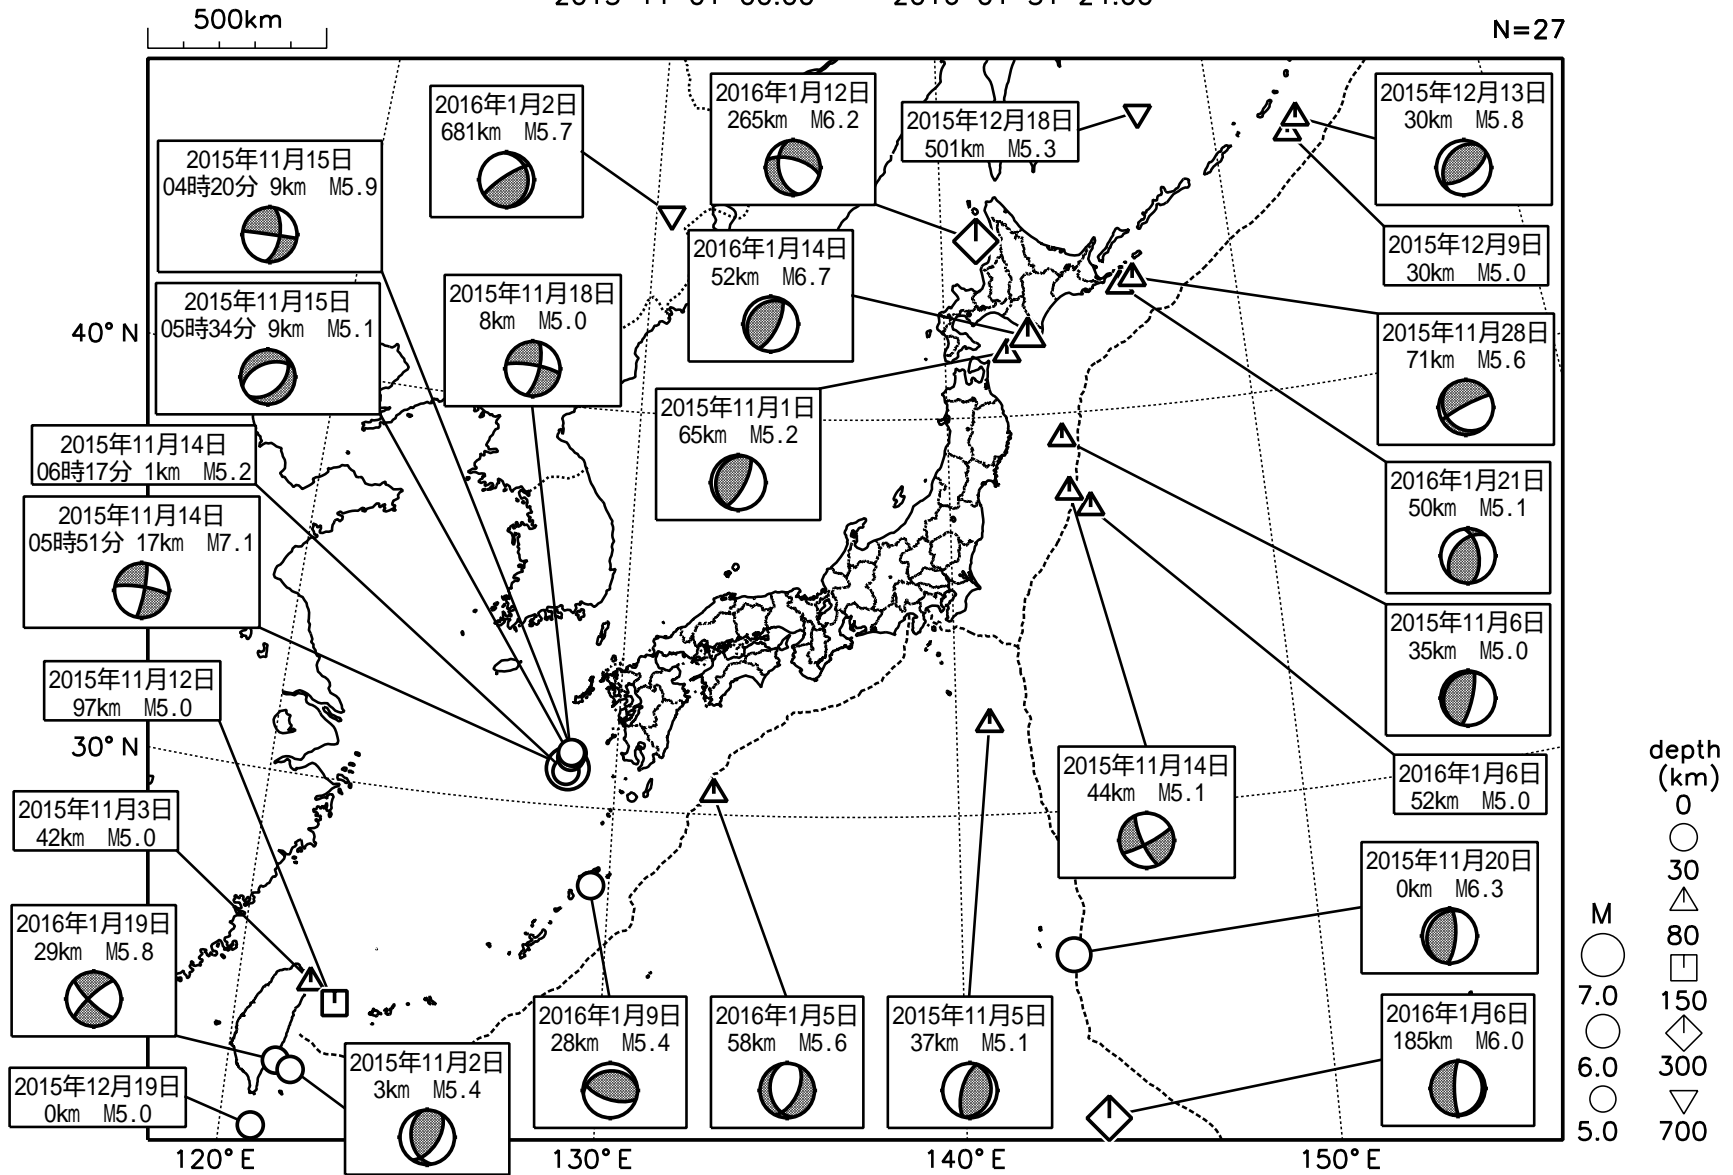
500km

N=27

2016年1月2日
681km M5.7

2016年1月12日
265km M6.2

2015年12月18日
501km M5.3

2015年12月13日
30km M5.8

2015年11月15日
04時20分 9km M5.9

2016年1月14日
52km M6.7

2015年12月9日
30km M5.0

2015年11月15日
05時34分 9km M5.1

2015年11月18日
8km M5.0

40° N

2015年11月28日
71km M5.6

2015年11月1日
65km M5.2

2015年11月14日
06時17分 1km M5.2

2016年1月21日
50km M5.1

2015年11月14日
05時51分 17km M7.1

2015年11月6日
35km M5.0

2015年11月12日
97km M5.0

30° N

2015年11月14日
44km M5.1

2016年1月6日
52km M5.0

depth
(km)
0
30
80
150
300
700

2015年11月3日
42km M5.0

2015年11月20日
0km M6.3

M
7.0
6.0
5.0

2016年1月19日
29km M5.8

2016年1月9日
28km M5.4

2016年1月5日
58km M5.6

2015年11月5日
37km M5.1

2016年1月6日
185km M6.0

2015年11月2日
3km M5.4

2015年12月19日
0km M5.0

120° E

130° E

140° E

150° E